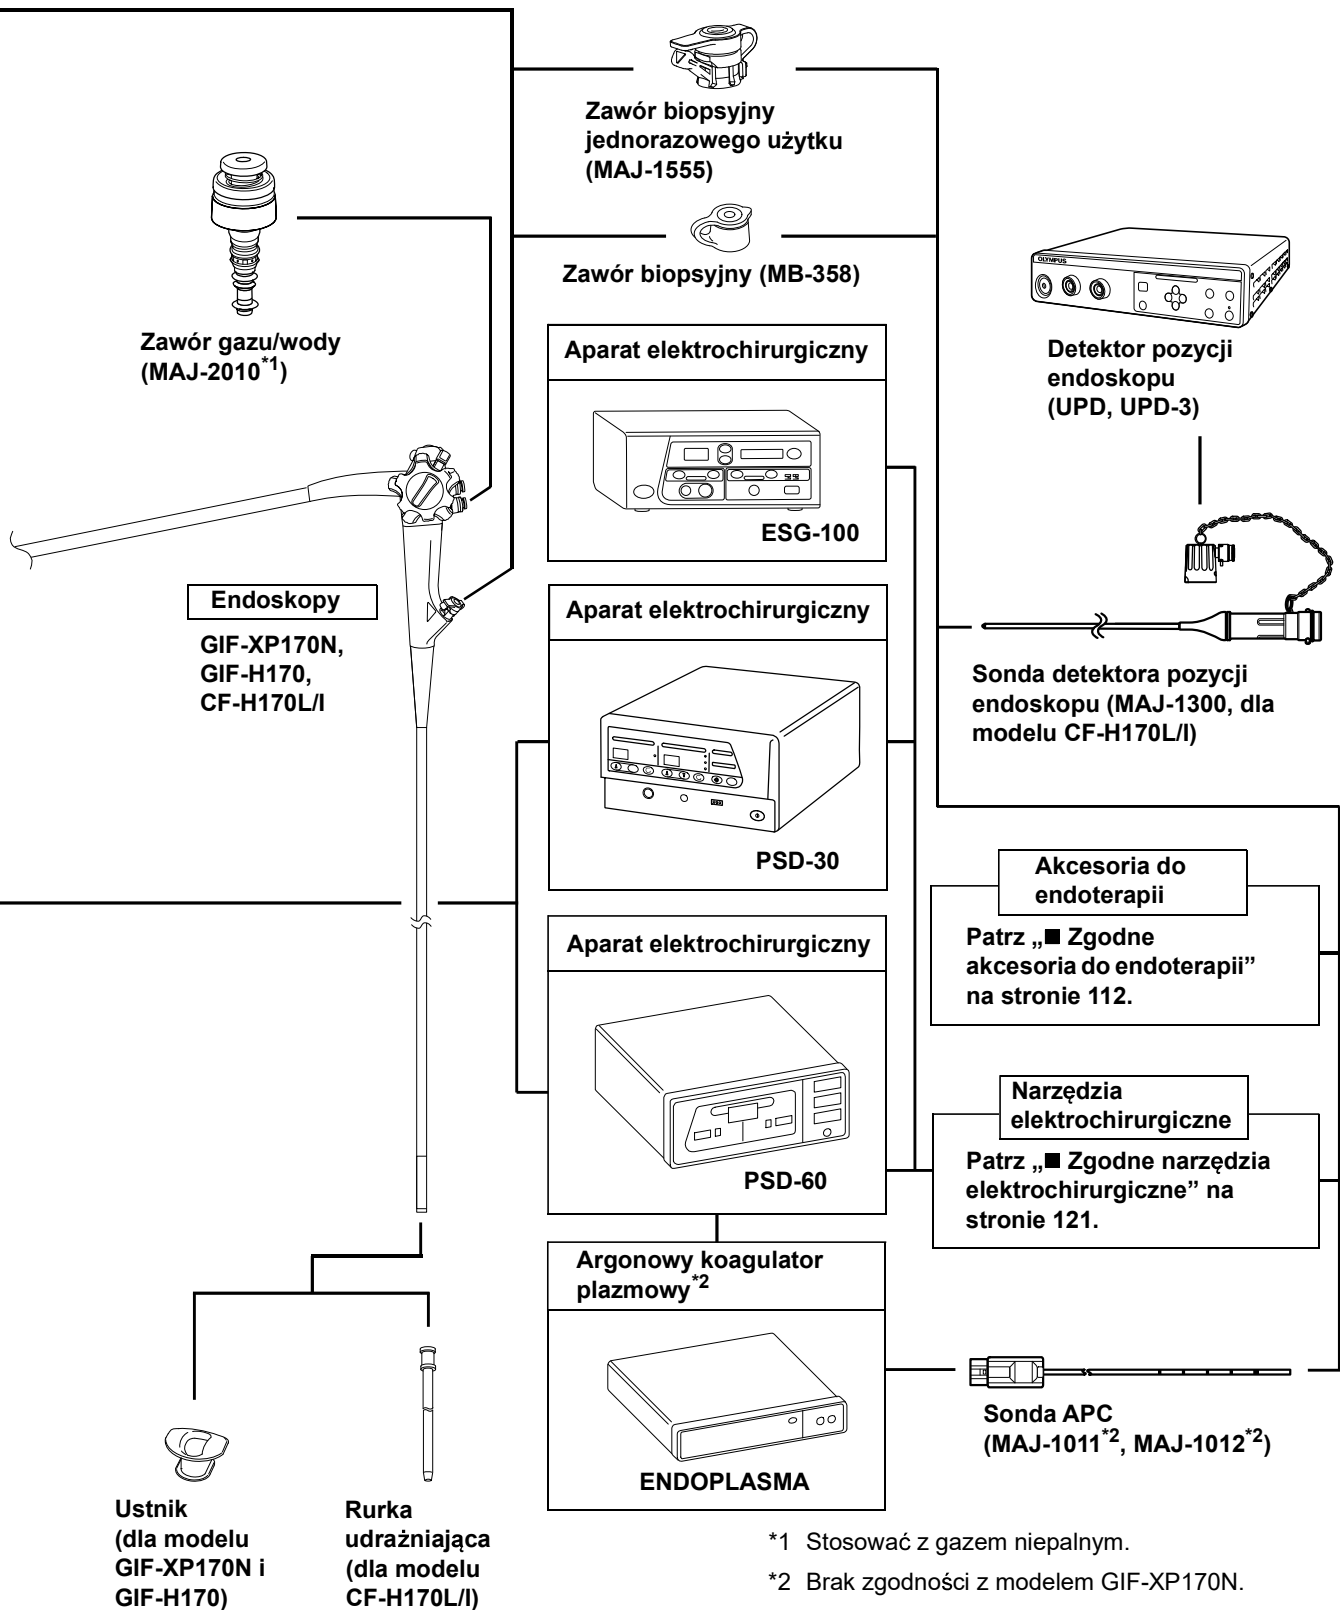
Zawór biopsyjny jednorazowego użytku (MAJ-1555)

Zawór biopsyjny (MB-358)

Zawór gazu/wody (MAJ-2010$^{*1}$)

OLYMPUS

Detektor pozycji endoskopu (UPD, UPD-3)

Aparat elektrochirurgiczny

ESG-100

Endoskopy

GIF-XP170N, GIF-H170, CF-H170L/I

Aparat elektrochirurgiczny

Sonda detektora pozycji endoskopu (MAJ-1300, dla modelu CF-H170L/I)

PSD-30

Akcesoria do endoterapii

Patrz „■ Zgodne akcesoria do endoterapii" na stronie 112.

Aparat elektrochirurgiczny

Narzędzia elektrochirurgiczne

Patrz „■ Zgodne narzędzia elektrochirurgiczne" na stronie 121.

PSD-60

Argonowy koagulator plazmowy$^{*2}$

Sonda APC (MAJ-1011$^{*2}$, MAJ-1012$^{*2}$)

ENDOPLASMA

Ustnik (dla modelu GIF-XP170N i GIF-H170)

Rurka udrażniająca (dla modelu CF-H170L/I)

*1 Stosować z gazem niepalnym.

*2 Brak zgodności z modelem GIF-XP170N.